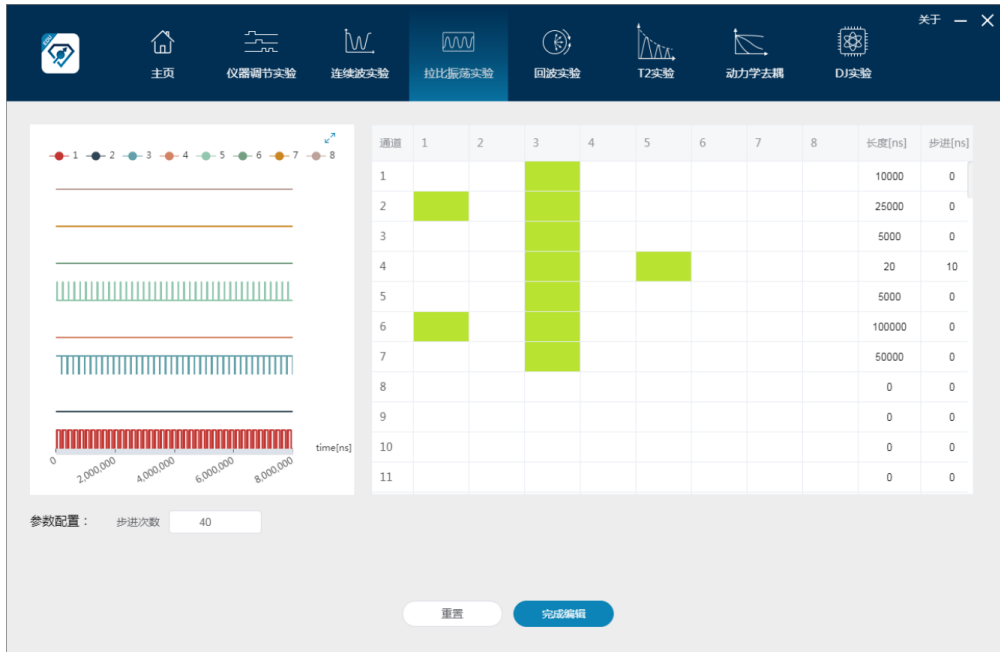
关于 — ✕

主页 仪器调节实验 连续波实验 拉比振荡实验 回波实验 T2实验 动力学去耦 DJ实验

1 2 3 4 5 6 7 8

0 2,000,000 4,000,000 6,000,000 8,000,000 time[ns]

| 通道 | 1 | 2 | 3 | 4 | 5 | 6 | 7 | 8 | 长度[ns] | 步进[ns] |
|---|---|---|---|---|---|---|---|---|---|---|
| 1 | | | | | | | | | 10000 | 0 |
| 2 | | | | | | | | | 25000 | 0 |
| 3 | | | | | | | | | 5000 | 0 |
| 4 | | | | | | | | | 20 | 10 |
| 5 | | | | | | | | | 5000 | 0 |
| 6 | | | | | | | | | 100000 | 0 |
| 7 | | | | | | | | | 50000 | 0 |
| 8 | | | | | | | | | 0 | 0 |
| 9 | | | | | | | | | 0 | 0 |
| 10 | | | | | | | | | 0 | 0 |
| 11 | | | | | | | | | 0 | 0 |

参数配置： 步进次数 40

重置 完成编辑